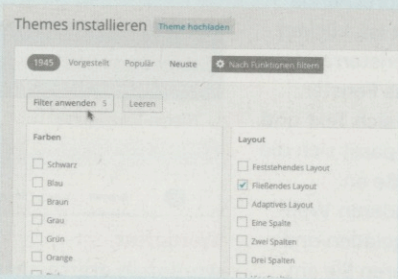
Themes installieren Theme hochladen

1945 Vorgestellt Populär Neuste Nach Funktionen filtern

Filter anwenden 5 Leeren

Farben

Schwarz
Blau
Braun
Grau
Grün
Orange

Layout

Feststehendes Layout
Fließendes Layout
Adaptives Layout
Eine Spalte
Zwei Spalten
Drei Spalten